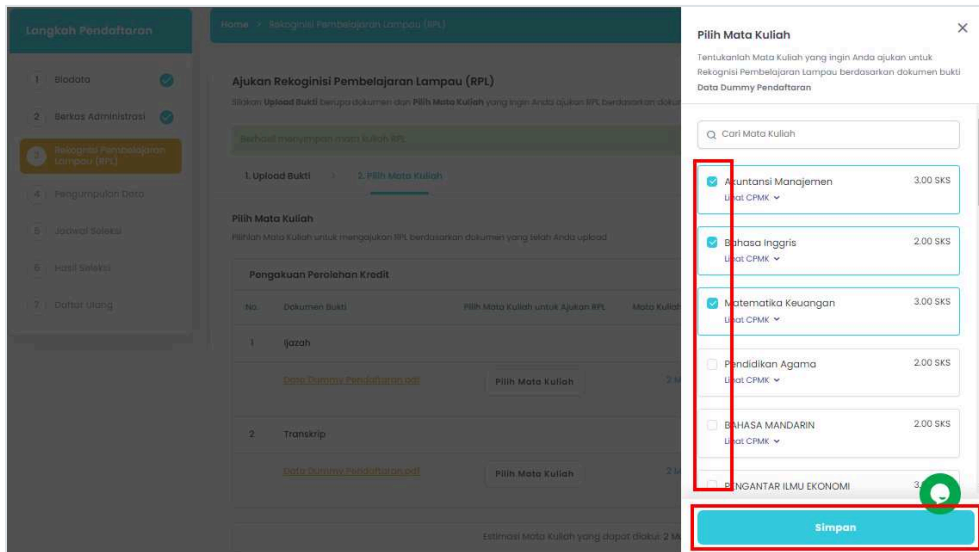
Langkah Pendaftaran

1 Biodata

2 Berkas Administrasi

3 Rekognisi Pembelajaran Lampau (RPL)

4 Pengumpulan Data

5 Jadwal Seleksi

6 Hasil Seleksi

7 Daftar Ulang

Home > Rekognisi Pembelajaran Lampau (RPL)

Ajukan Rekognisi Pembelajaran Lampau (RPL)

Silakan Upload Bukti berupa dokumen dan Pilih Mata Kuliah yang ingin Anda ajukan RPL berdasarkan dokum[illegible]

Berhasil menyimpan mata kuliah RPL

1. Upload Bukti > 2. Pilih Mata Kuliah

Pilih Mata Kuliah

Pilihlah Mata Kuliah untuk mengajukan RPL berdasarkan dokumen yang telah Anda upload

Pengakuan Perolehan Kredit

| No. | Dokumen Bukti | Pilih Mata Kuliah untuk Ajukan RPL | Mata Kuliah |
|---|---|---|---|
| 1 | Ijazah | | |
| | Data Dummy Pendaftaran.pdf | Pilih Mata Kuliah | 2 M |
| 2 | Transkrip | | |
| | Data Dummy Pendaftaran.pdf | Pilih Mata Kuliah | 2 M |

Estimasi Mata Kuliah yang dapat diakui: 2 M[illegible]

Pilih Mata Kuliah

Tentukanlah Mata Kuliah yang ingin Anda ajukan untuk Rekognisi Pembelajaran Lampau berdasarkan dokumen bukti Data Dummy Pendaftaran

Cari Mata Kuliah

Akuntansi Manajemen 3.00 SKS
Lihat CPMK

Bahasa Inggris 2.00 SKS
Lihat CPMK

Matematika Keuangan 3.00 SKS
Lihat CPMK

Pendidikan Agama 2.00 SKS
Lihat CPMK

BAHASA MANDARIN 2.00 SKS
Lihat CPMK

PENGANTAR ILMU EKONOMI 3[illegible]

Simpan